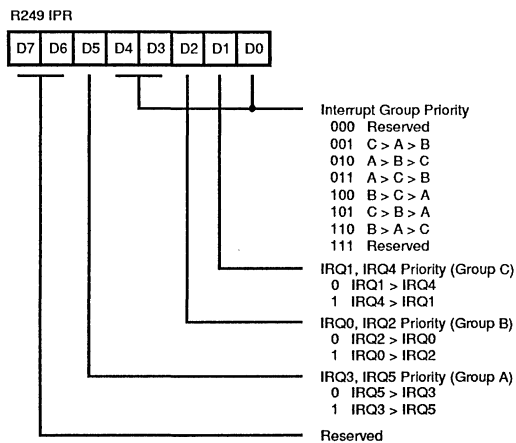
R249 IPR

| D7 | D6 | D5 | D4 | D3 | D2 | D1 | D0 |
|---|---|---|---|---|---|---|---|

Interrupt Group Priority
000 Reserved
001 C > A > B
010 A > B > C
011 A > C > B
100 B > C > A
101 C > B > A
110 B > A > C
111 Reserved

IRQ1, IRQ4 Priority (Group C)
0 IRQ1 > IRQ4
1 IRQ4 > IRQ1

IRQ0, IRQ2 Priority (Group B)
0 IRQ2 > IRQ0
1 IRQ0 > IRQ2

IRQ3, IRQ5 Priority (Group A)
0 IRQ5 > IRQ3
1 IRQ3 > IRQ5

Reserved